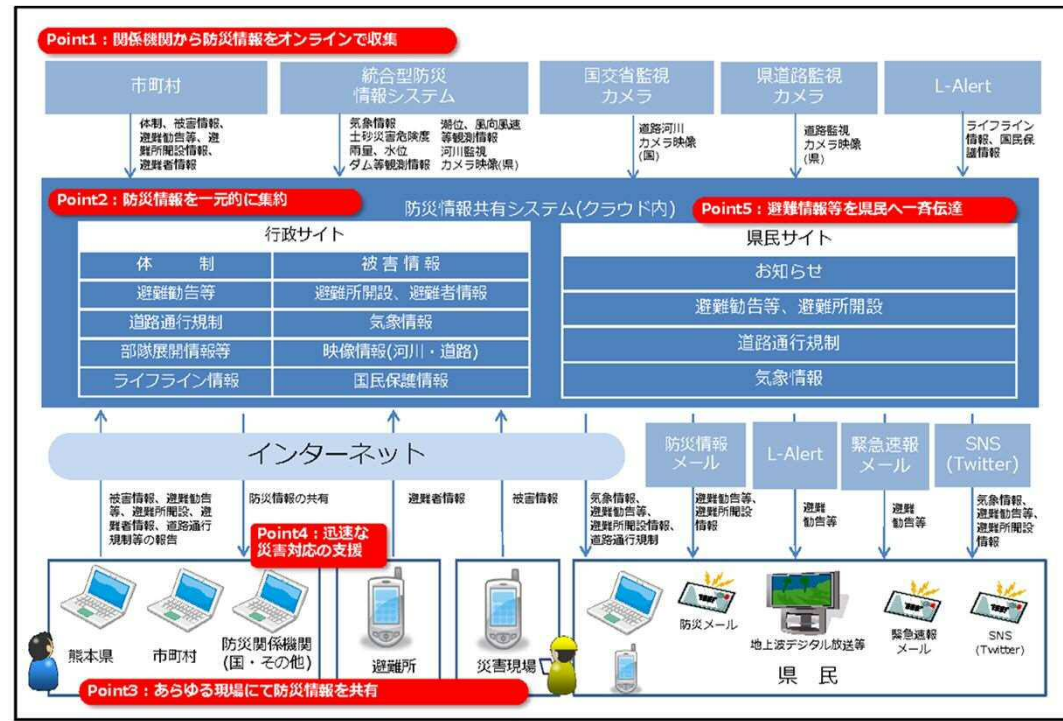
Point1：関係機関から防災情報をオンラインで収集

市町村

統合型防災情報システム

国交省監視カメラ

県道路監視カメラ

L-Alert

体制、被害情報、避難勧告等、避難所開設情報、避難者情報

気象情報
土砂災害危険度
雨量、水位
ダム等観測情報

潮位、風向風速等観測情報
河川監視カメラ映像(県)

道路河川カメラ映像(国)

道路監視カメラ映像(県)

ライフライン情報、国民保護情報

Point2：防災情報を一元的に集約

防災情報共有システム(クラウド内)

Point5：避難情報等を県民へ一斉伝達

行政サイト

| 体　　制 | 被害情報 |
|---|---|
| 避難勧告等 | 避難所開設、避難者情報 |
| 道路通行規制 | 気象情報 |
| 部隊展開情報等 | 映像情報(河川・道路) |
| ライフライン情報 | 国民保護情報 |

県民サイト

お知らせ
避難勧告等、避難所開設
道路通行規制
気象情報

インターネット

防災情報メール

L-Alert

緊急速報メール

SNS (Twitter)

被害情報、避難勧告等、避難所開設、避難者情報、道路通行規制等の報告

防災情報の共有

避難者情報

被害情報

気象情報、避難勧告等、避難所開設情報、道路通行規制

避難勧告等、避難所開設情報

避難勧告等

避難勧告等

気象情報、避難勧告等、避難所開設情報

Point4：迅速な災害対応の支援

熊本県

市町村

防災関係機関(国・その他)

避難所

災害現場

防災メール

地上波デジタル放送等

緊急速報メール

SNS (Twitter)

県　民

Point3：あらゆる現場にて防災情報を共有